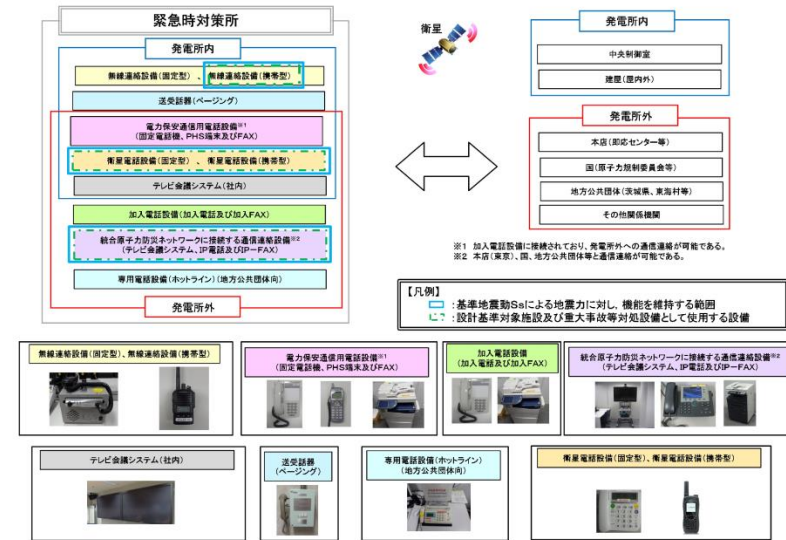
緊急時対策所

発電所内

無線連絡設備（固定型）、無線連絡設備（携帯型）

送受話器（ページング）

電力保安通信用電話設備※1
（固定電話機，PHS端末及びFAX）

衛星電話設備（固定型）、衛星電話設備（携帯型）

テレビ会議システム（社内）

加入電話設備（加入電話及び加入FAX）

統合原子力防災ネットワークに接続する通信連絡設備※2
（テレビ会議システム，IP電話及びIP－FAX）

専用電話設備（ホットライン）（地方公共団体向）

発電所外

衛星

発電所内

中央制御室

建屋（屋内外）

発電所外

本店（即応センター等）

国（原子力規制委員会等）

地方公共団体（茨城県、東海村等）

その他関係機関

※1 加入電話設備に接続されており，発電所外への通信連絡が可能である。
※2 本店（東京）、国、地方公共団体等と通信連絡が可能である。

【凡例】
：基準地震動Ssによる地震力に対し，機能を維持する範囲
：設計基準対象施設及び重大事故等対処設備として使用する設備

無線連絡設備（固定型）、無線連絡設備（携帯型）

電力保安通信用電話設備※1
（固定電話機，PHS端末及びFAX）

加入電話設備
（加入電話及び加入FAX）

統合原子力防災ネットワークに接続する通信連絡設備※2
（テレビ会議システム，IP電話及びIP－FAX）

テレビ会議システム（社内）

送受話器
（ページング）

専用電話設備（ホットライン）
（地方公共団体向）

衛星電話設備（固定型）、衛星電話設備（携帯型）